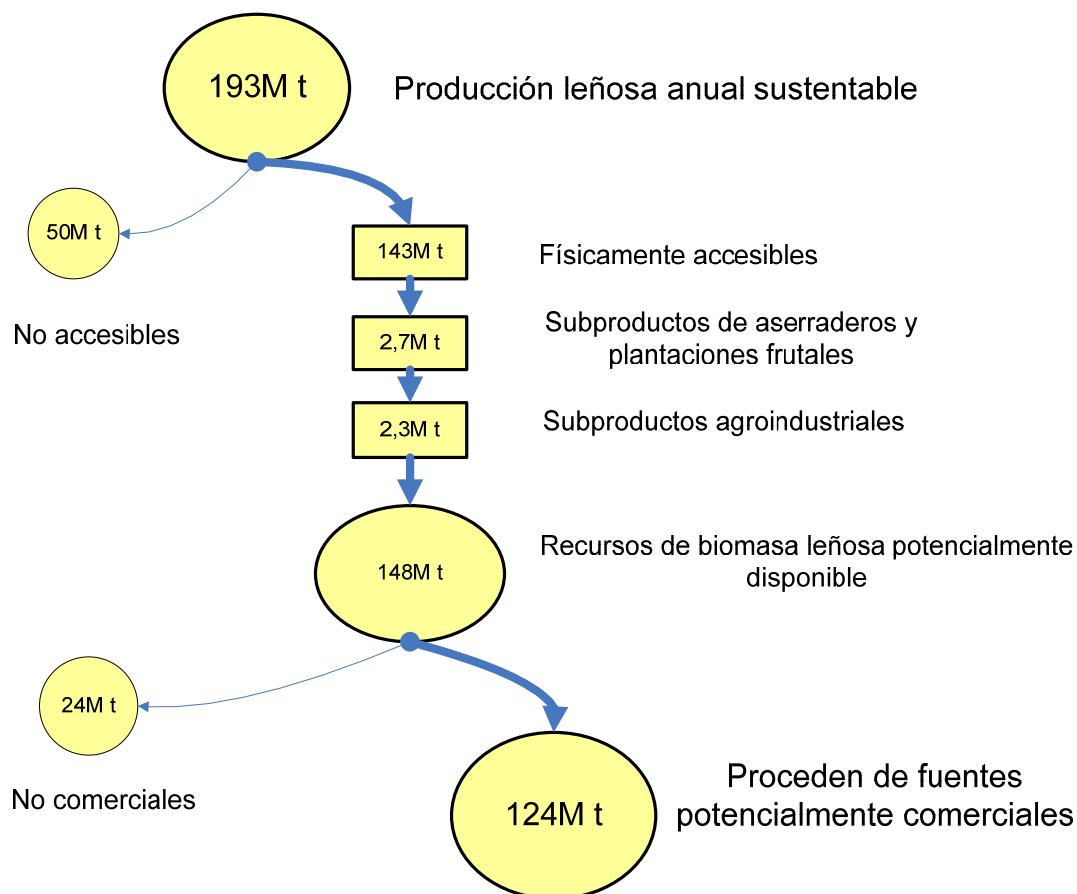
193M t

Producción leñosa anual sustentable

50M t

No accesibles

143M t

Físicamente accesibles

2,7M t

Subproductos de aserraderos y plantaciones frutales

2,3M t

Subproductos agroindustriales

148M t

Recursos de biomasa leñosa potencialmente disponible

24M t

No comerciales

124M t

Proceden de fuentes potencialmente comerciales